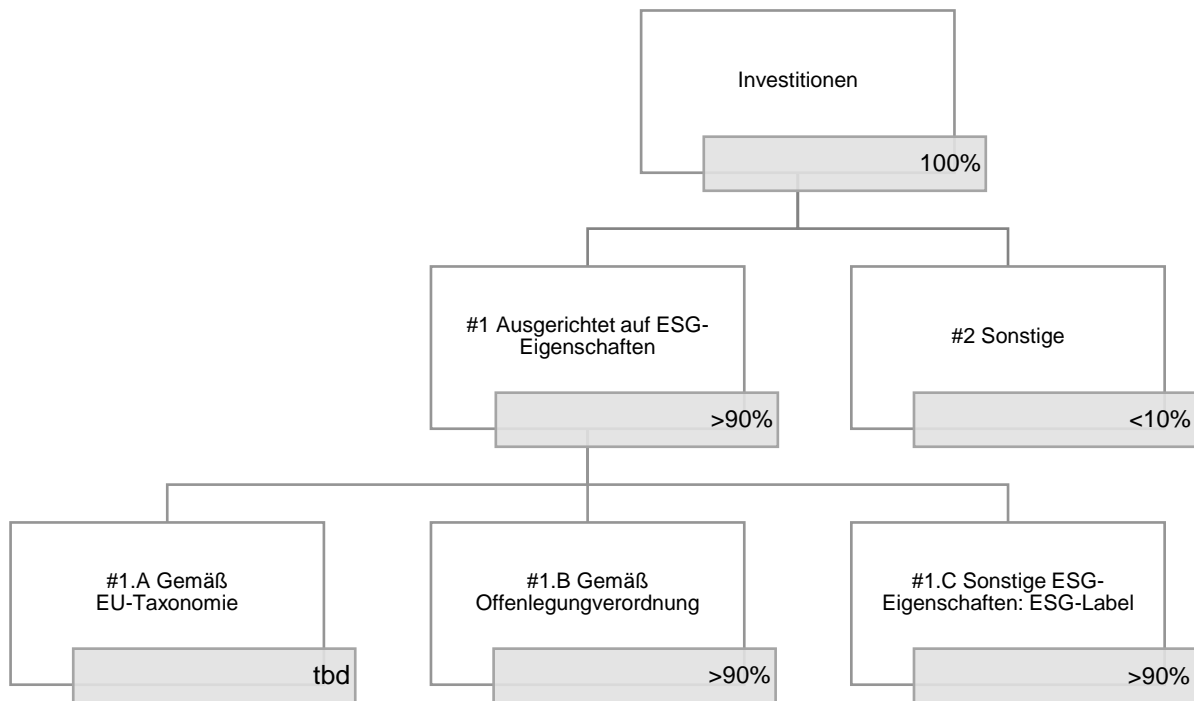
Investitionen

100%

#1 Ausgerichtet auf ESG-Eigenschaften

>90%

#2 Sonstige

<10%

#1.A Gemäß EU-Taxonomie

tbd

#1.B Gemäß Offenlegungverordnung

>90%

#1.C Sonstige ESG-Eigenschaften: ESG-Label

>90%